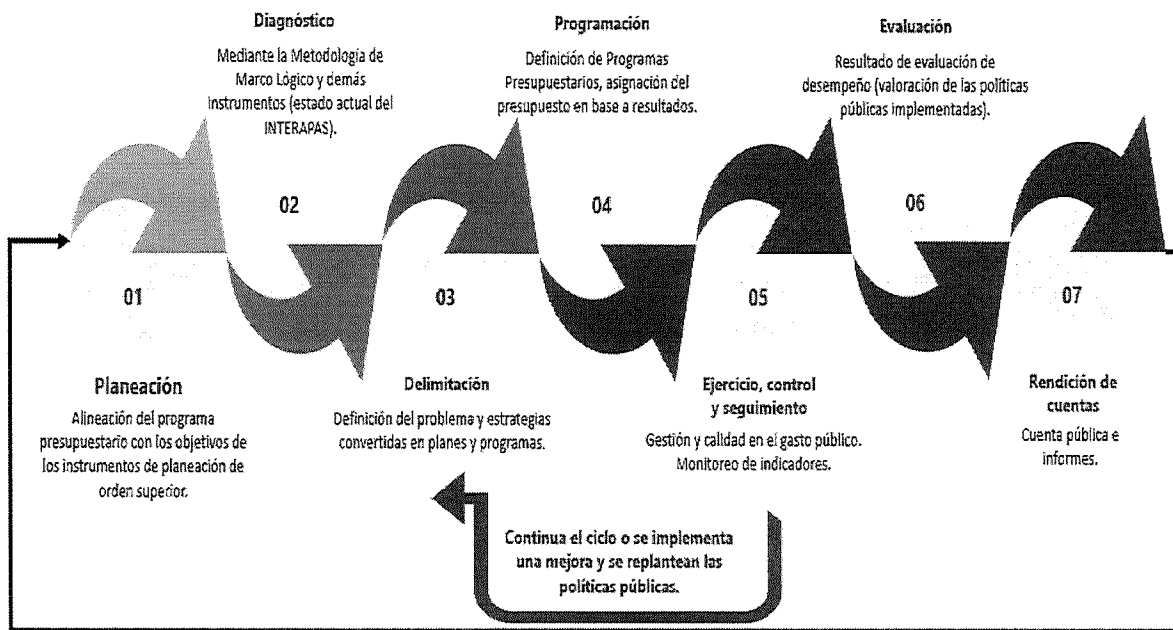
Diagnóstico

Mediante la Metodología de Marco Lógico y demás instrumentos (estado actual del INTERAPAS).

Programación

Definición de Programas Presupuestarios, asignación del presupuesto en base a resultados.

Evaluación

Resultado de evaluación de desempeño (valoración de las políticas públicas implementadas).

02

04

06

01

03

05

07

Planeación

Alineación del programa presupuestario con los objetivos de los instrumentos de planeación de orden superior.

Delimitación

Definición del problema y estrategias convertidas en planes y programas.

Ejercicio, control y seguimiento

Gestión y calidad en el gasto público. Monitoreo de indicadores.

Rendición de cuentas

Cuenta pública e informes.

Continua el ciclo o se implementa una mejora y se replantean las políticas públicas.